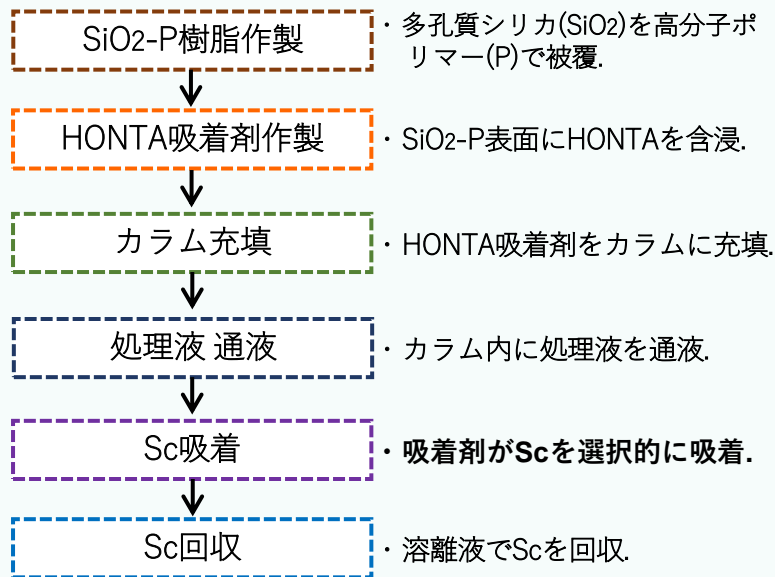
$SiO_2$-P樹脂作製

・多孔質シリカ($SiO_2$)を高分子ポリマー(P)で被覆.

HONTA吸着剤作製

・$SiO_2$-P表面にHONTAを含浸.

カラム充填

・HONTA吸着剤をカラムに充填.

処理液 通液

・カラム内に処理液を通液.

Sc吸着

・**吸着剤がScを選択的に吸着.**

Sc回収

・溶離液でScを回収.